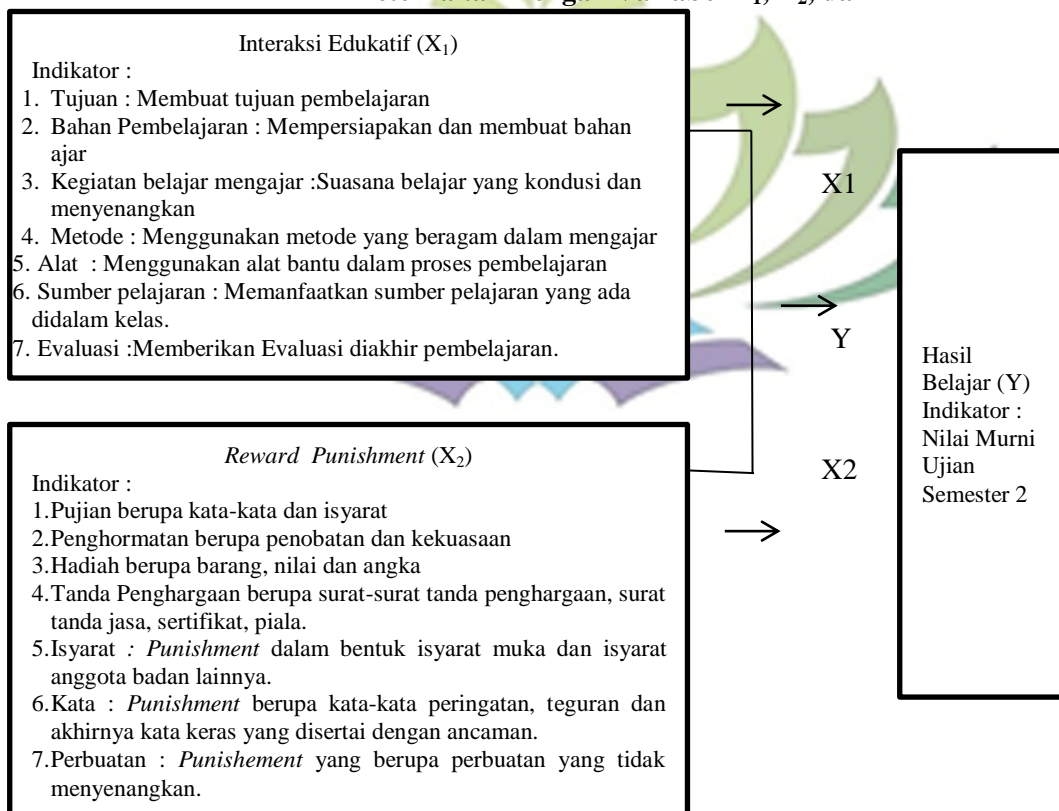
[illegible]

Interaksi Edukatif ($X_1$)

Indikator :

1. Tujuan : Membuat tujuan pembelajaran
2. Bahan Pembelajaran : Mempersiapakan dan membuat bahan ajar
3. Kegiatan belajar mengajar :Suasana belajar yang kondusi dan menyenangkan
4. Metode : Menggunakan metode yang beragam dalam mengajar
5. Alat : Menggunakan alat bantu dalam proses pembelajaran
6. Sumber pelajaran : Memanfaatkan sumber pelajaran yang ada didalam kelas.
7. Evaluasi :Memberikan Evaluasi diakhir pembelajaran.

X1

Y

X2

Hasil Belajar (Y) Indikator : Nilai Murni Ujian Semester 2

*Reward Punishment* ($X_2$)

Indikator :

1. Pujian berupa kata-kata dan isyarat
2. Penghormatan berupa penobatan dan kekuasaan
3. Hadiah berupa barang, nilai dan angka
4. Tanda Penghargaan berupa surat-surat tanda penghargaan, surat tanda jasa, sertifikat, piala.
5. Isyarat *: Punishment* dalam bentuk isyarat muka dan isyarat anggota badan lainnya.
6. Kata : *Punishment* berupa kata-kata peringatan, teguran dan akhirnya kata keras yang disertai dengan ancaman.
7. Perbuatan : *Punishement* yang berupa perbuatan yang tidak menyenangkan.